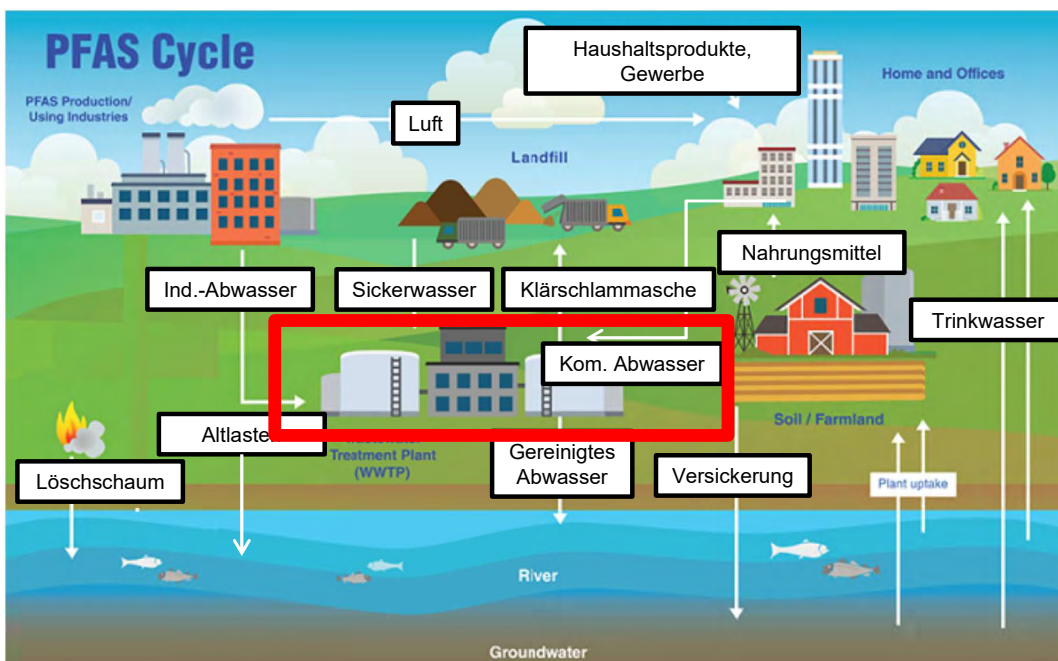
PFAS Cycle

PFAS Production/ Using Industries

Luft

Haushaltsprodukte, Gewerbe

Home and Offices

Landfill

Ind.-Abwasser

Sickerwasser

Klärschlammasche

Nahrungsmittel

Trinkwasser

Kom. Abwasser

Altlasten

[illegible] Treatment Plant (WWTP)

Gereinigtes Abwasser

Versickerung

Soil / Farmland

Löschschaum

Plant uptake

River

Groundwater